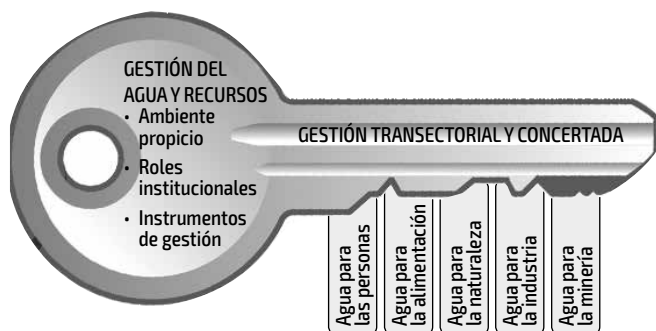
GESTIÓN DEL AGUA Y RECURSOS
• Ambiente propicio
• Roles institucionales
• Instrumentos de gestión

GESTIÓN TRANSECTORIAL Y CONCERTADA

Agua para las personas

Agua para la alimentación

Agua para la naturaleza

Agua para la industria

Agua para la minería